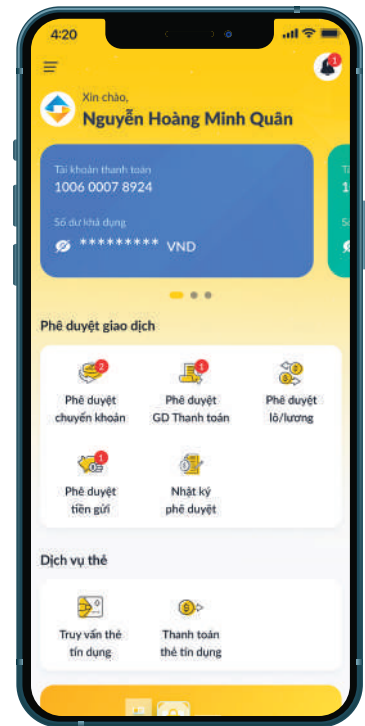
4:20

1

Xin chào,
Nguyễn Hoàng Minh Quân

Tài khoản thanh toán
1006 0007 8924

Số dư khả dụng
********* VND

Tà
1

Sá

Phê duyệt giao dịch

2
Phê duyệt chuyển khoản

1
Phê duyệt GD Thanh toán

Phê duyệt lô/lương

1
Phê duyệt tiền gửi

Nhật ký phê duyệt

Dịch vụ thẻ

Truy vấn thẻ tín dụng

Thanh toán thẻ tín dụng